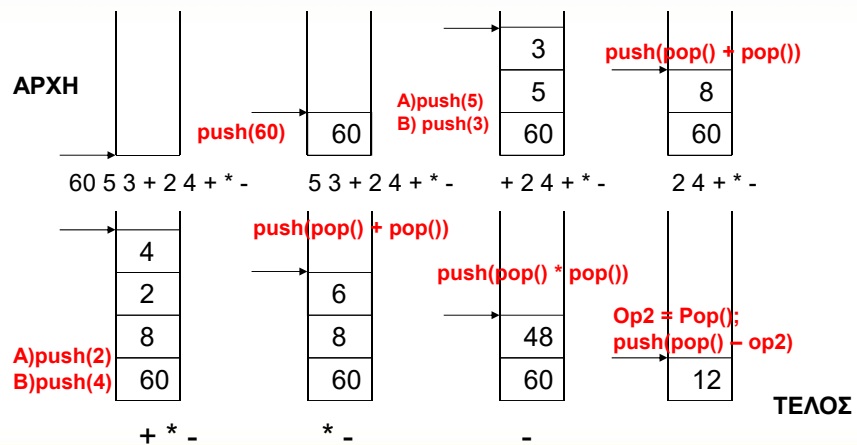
ΑΡΧΗ

60 5 3 + 2 4 + * -

push(60)

60

5 3 + 2 4 + * -

A)push(5)
B) push(3)

3
5
60

+ 2 4 + * -

push(pop() + pop())

8
60

2 4 + * -

4
2
8
60

A)push(2)
B)push(4)

+ * -

push(pop() + pop())

6
8
60

* -

push(pop() * pop())

48
60

-

Op2 = Pop();
push(pop() – op2)

12

ΤΕΛΟΣ